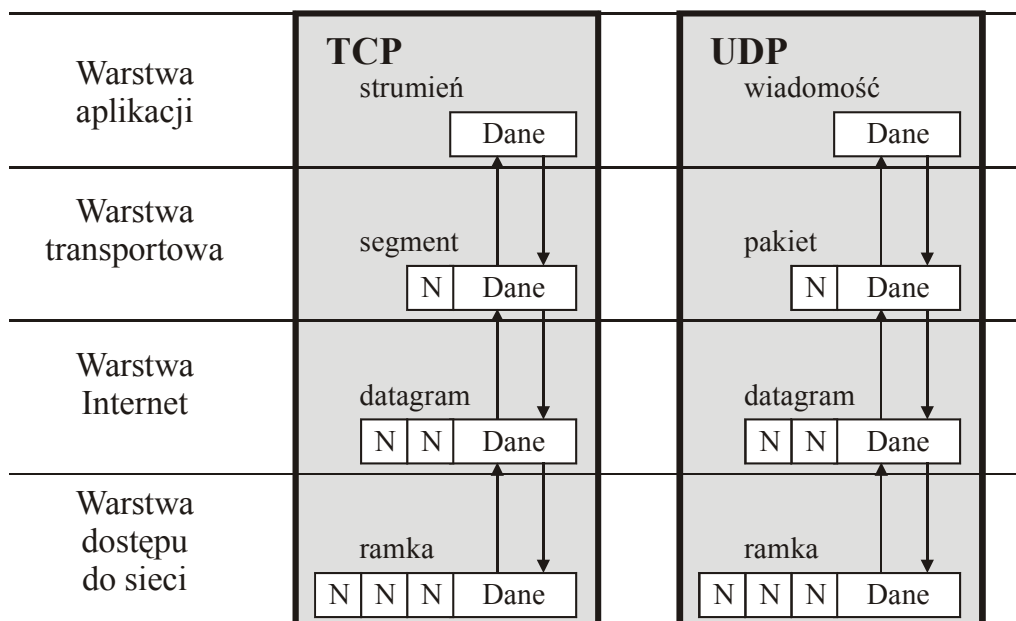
| | TCP | UDP |
|---|---|---|
| Warstwa aplikacji | strumień<br>Dane | wiadomość<br>Dane |
| Warstwa transportowa | segment<br>N Dane | pakiet<br>N Dane |
| Warstwa Internet | datagram<br>N N Dane | datagram<br>N N Dane |
| Warstwa dostępu do sieci | ramka<br>N N N Dane | ramka<br>N N N Dane |